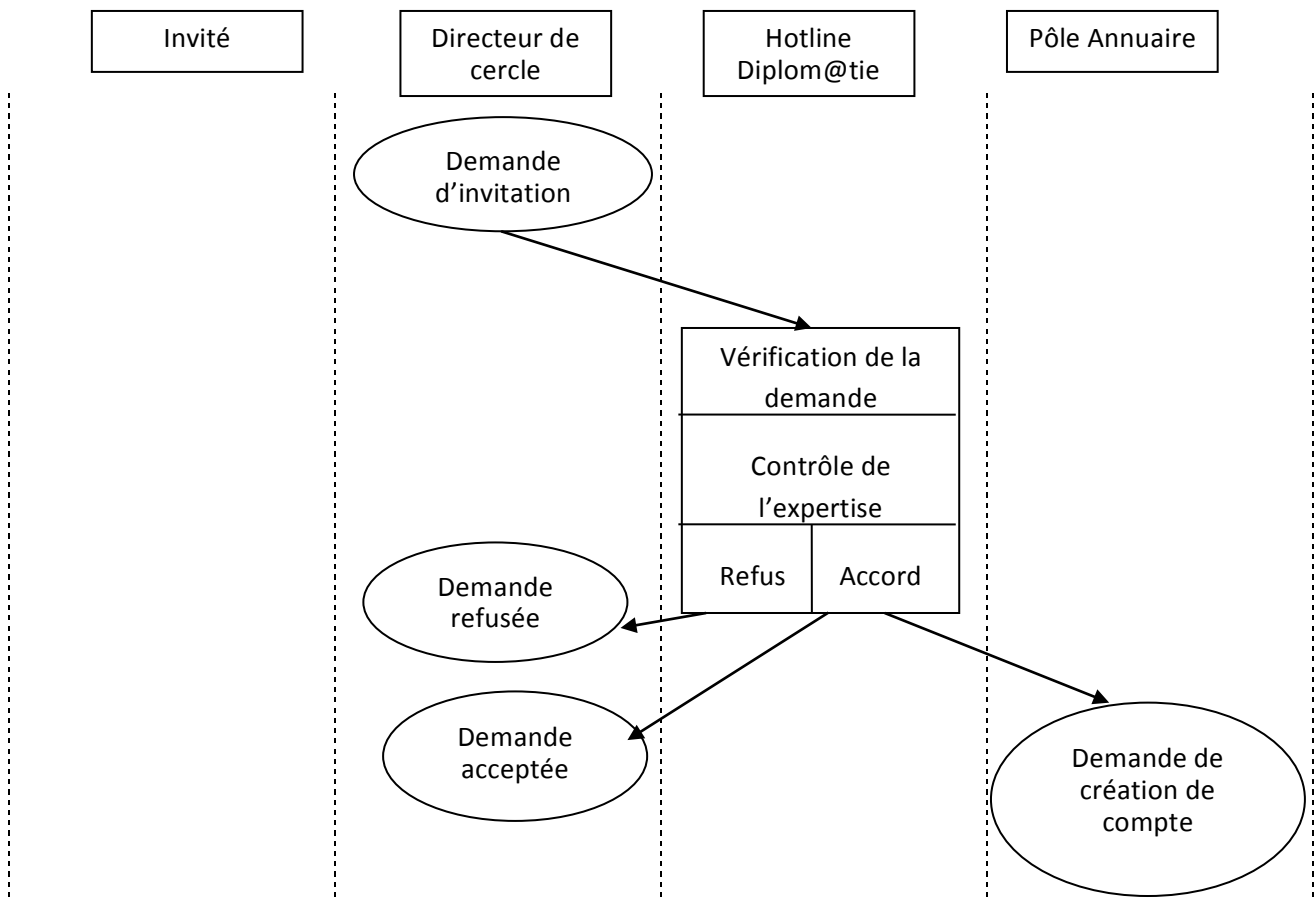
Invité

Directeur de cercle

Hotline Diplom@tie

Pôle Annuaire

Demande d’invitation

Vérification de la demande

Contrôle de l’expertise

Refus

Accord

Demande refusée

Demande acceptée

Demande de création de compte